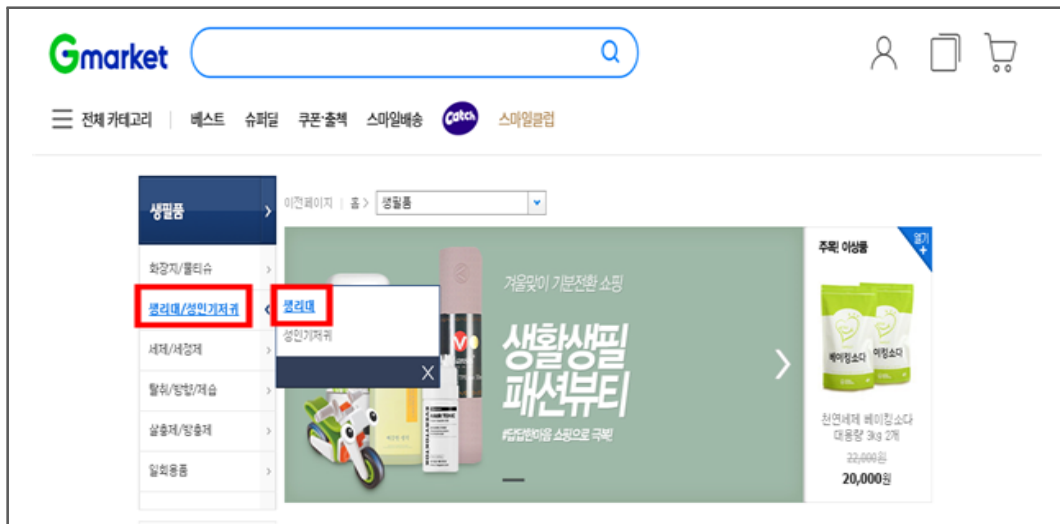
Gmarket

전체 카테고리 | 베스트 슈퍼딜 쿠폰·출첵 스마일배송 Catch 스마일클럽

생필품 >

이전페이지 | 홈 > 생필품

화장지/물티슈 >

생리대/성인기저귀 <

생리대

성인기저귀

세제/세정제 >

탈취/방향/제습 >

살충제/방충제 >

일회용품 >

겨울맞이 기분전환 쇼핑

생활생필 패션뷰티

#답답한마음 쇼핑으로 극복!

주목! 이상품

열기 +

베이킹소다

천연세제 베이킹소다 대용량 3kg 2개

22,000원

20,000원